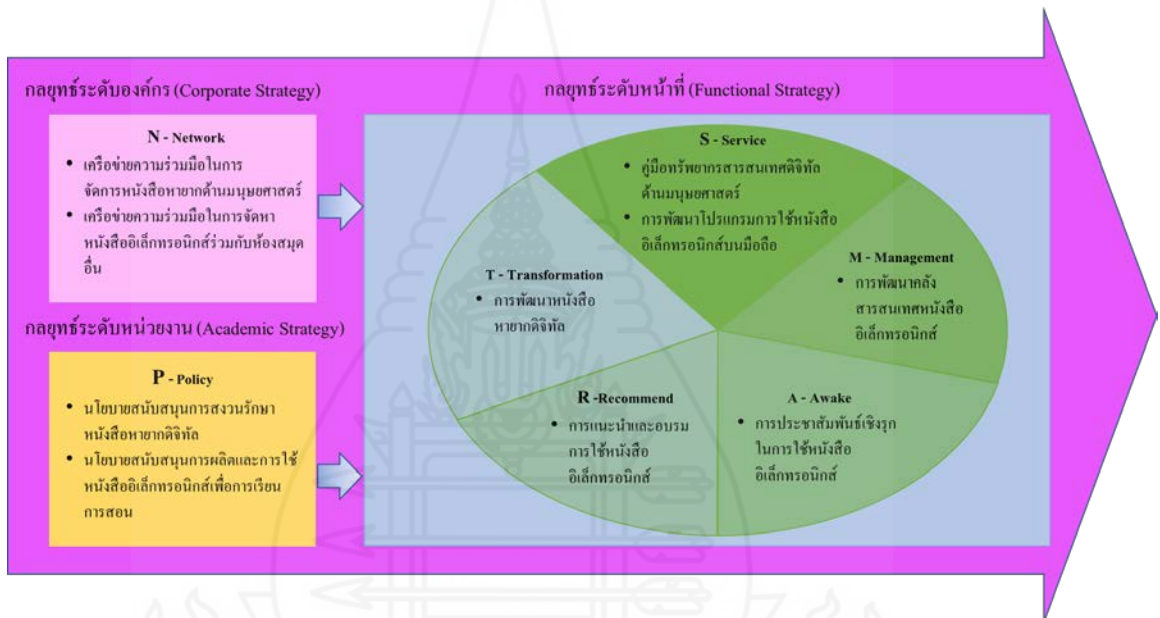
กลยุทธ์ระดับองค์กร (Corporate Strategy)

N - Network
• เครือข่ายความร่วมมือในการจัดการหนังสือหายากด้านมนุษยศาสตร์
• เครือข่ายความร่วมมือในการจัดหาหนังสืออิเล็กทรอนิกส์ร่วมกับห้องสมุดอื่น

กลยุทธ์ระดับหน่วยงาน (Academic Strategy)

P - Policy
• นโยบายสนับสนุนการสงวนรักษาหนังสือหายากดิจิทัล
• นโยบายสนับสนุนการผลิตและการใช้หนังสืออิเล็กทรอนิกส์เพื่อการเรียนการสอน

กลยุทธ์ระดับหน้าที่ (Functional Strategy)

S - Service
• คู่มือทรัพยากรสารสนเทศดิจิทัลด้านมนุษยศาสตร์
• การพัฒนาโปรแกรมการใช้หนังสืออิเล็กทรอนิกส์บนมือถือ

M - Management
• การพัฒนาคลังสารสนเทศหนังสืออิเล็กทรอนิกส์

T - Transformation
• การพัฒนาหนังสือหายากดิจิทัล

R -Recommend
• การแนะนำและอบรมการใช้หนังสืออิเล็กทรอนิกส์

A - Awake
• การประชาสัมพันธ์เชิงรุกในการใช้หนังสืออิเล็กทรอนิกส์